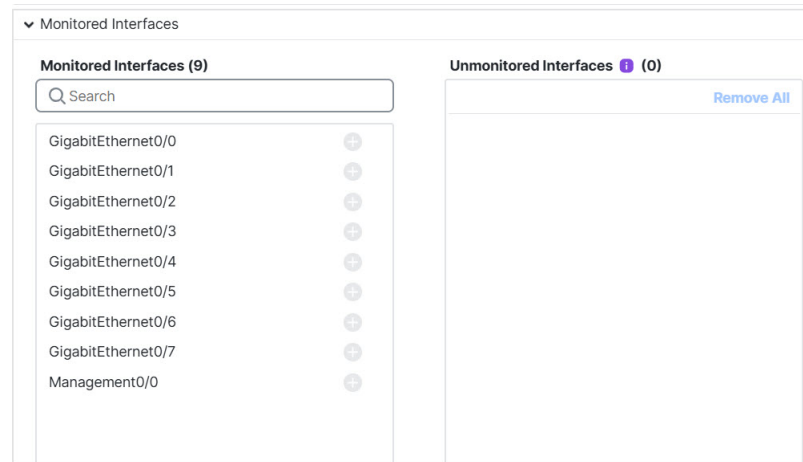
Monitored Interfaces

Monitored Interfaces (9)

Search

GigabitEthernet0/0
GigabitEthernet0/1
GigabitEthernet0/2
GigabitEthernet0/3
GigabitEthernet0/4
GigabitEthernet0/5
GigabitEthernet0/6
GigabitEthernet0/7
Management0/0

Unmonitored Interfaces (0)

Remove All